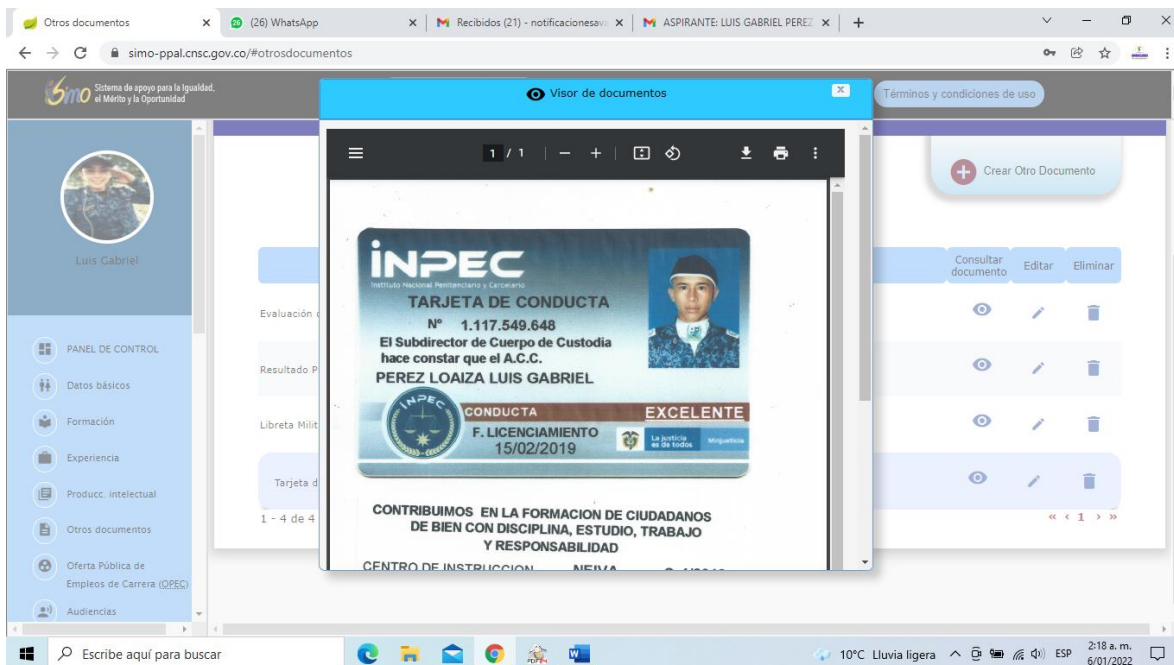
Otros documentos ×
(26) WhatsApp ×
Recibidos (21) - notificacionesav ×
ASPIRANTE: LUIS GABRIEL PEREZ ×
+

simo-ppal.cnsc.gov.co/#otrosdocumentos

Simo Sistema de apoyo para la Igualdad, el Mérito y la Oportunidad

Visor de documentos

Términos y condiciones de uso

Crear Otro Documento

Luis Gabriel

PANEL DE CONTROL
Datos básicos
Formación
Experiencia
Producc. intelectual
Otros documentos
Oferta Pública de Empleos de Carrera (OPEC)
Audiencias

| | Consultar documento | Editar | Eliminar |
|---|---|---|---|
| Evaluación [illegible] | | | |
| Resultado P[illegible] | | | |
| Libreta Milit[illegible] | | | |
| Tarjeta d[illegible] | | | |

1 - 4 de 4

« ‹ 1 › »

1 / 1

INPEC
Instituto Nacional Penitenciario y Carcelario
TARJETA DE CONDUCTA
Nº 1.117.549.648
El Subdirector de Cuerpo de Custodia hace constar que el A.C.C.
PEREZ LOAIZA LUIS GABRIEL
CONDUCTA EXCELENTE
F. LICENCIAMIENTO
15/02/2019
La justicia es de todos
Minjusticia

CONTRIBUIMOS EN LA FORMACION DE CIUDADANOS DE BIEN CON DISCIPLINA, ESTUDIO, TRABAJO Y RESPONSABILIDAD

CENTRO DE INSTRUCCION NEIVA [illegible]

Escribe aquí para buscar
10°C Lluvia ligera
ESP
2:18 a. m.
6/01/2022